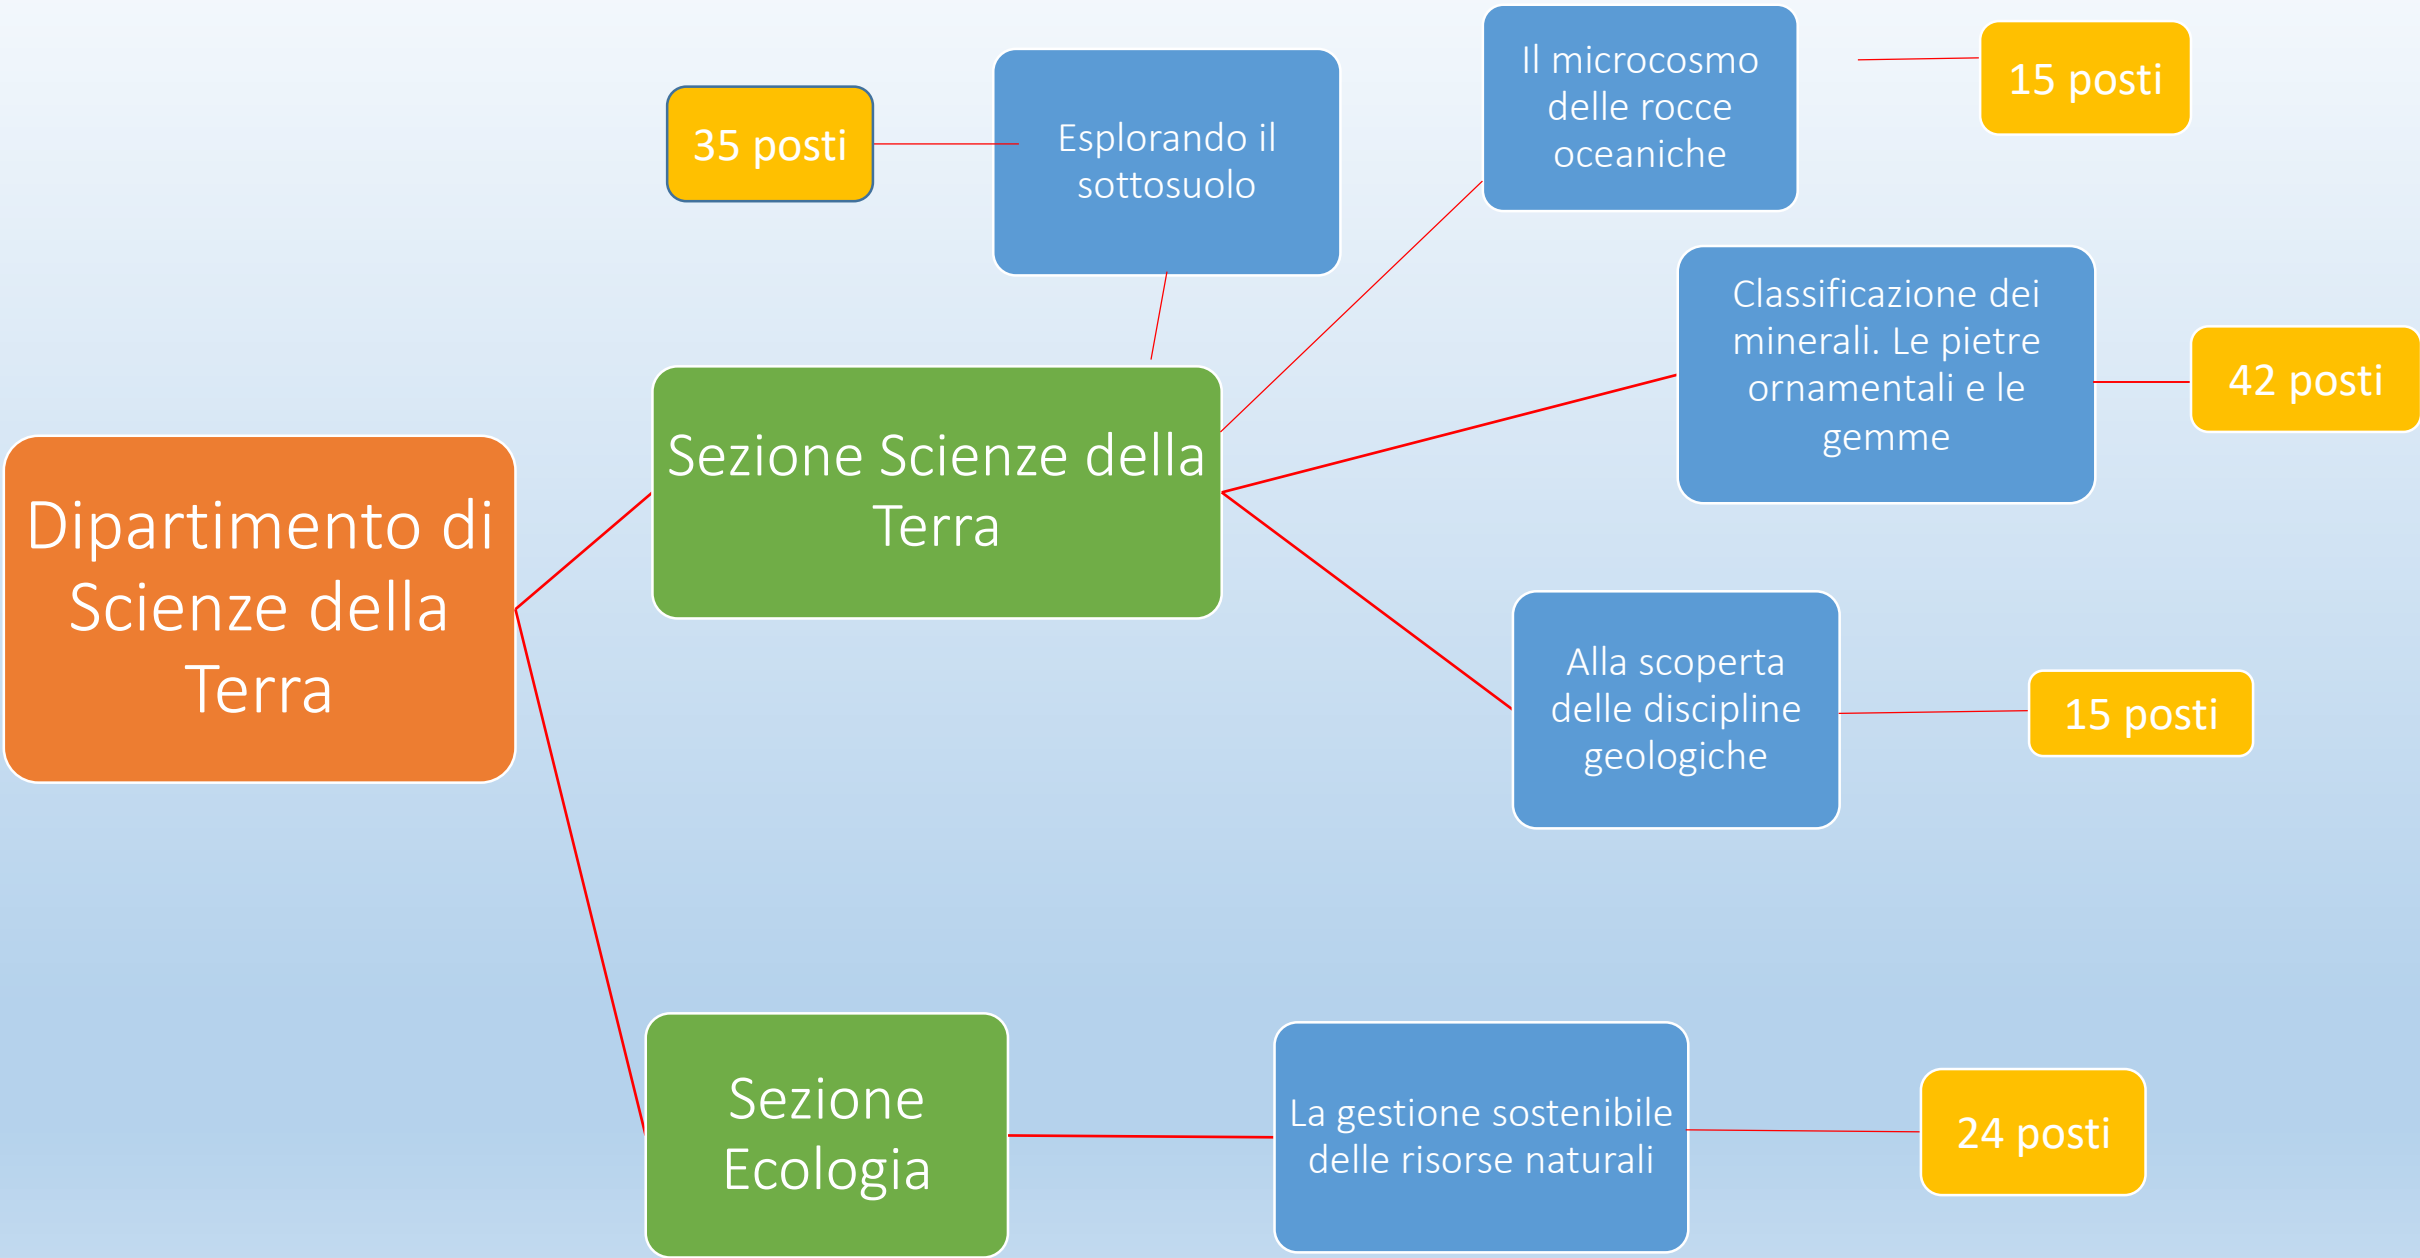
35 posti

Esplorando il sottosuolo

Il microcosmo delle rocce oceaniche

15 posti

Classificazione dei minerali. Le pietre ornamentali e le gemme

42 posti

Dipartimento di Scienze della Terra

Sezione Scienze della Terra

Alla scoperta delle discipline geologiche

15 posti

Sezione Ecologia

La gestione sostenibile delle risorse naturali

24 posti